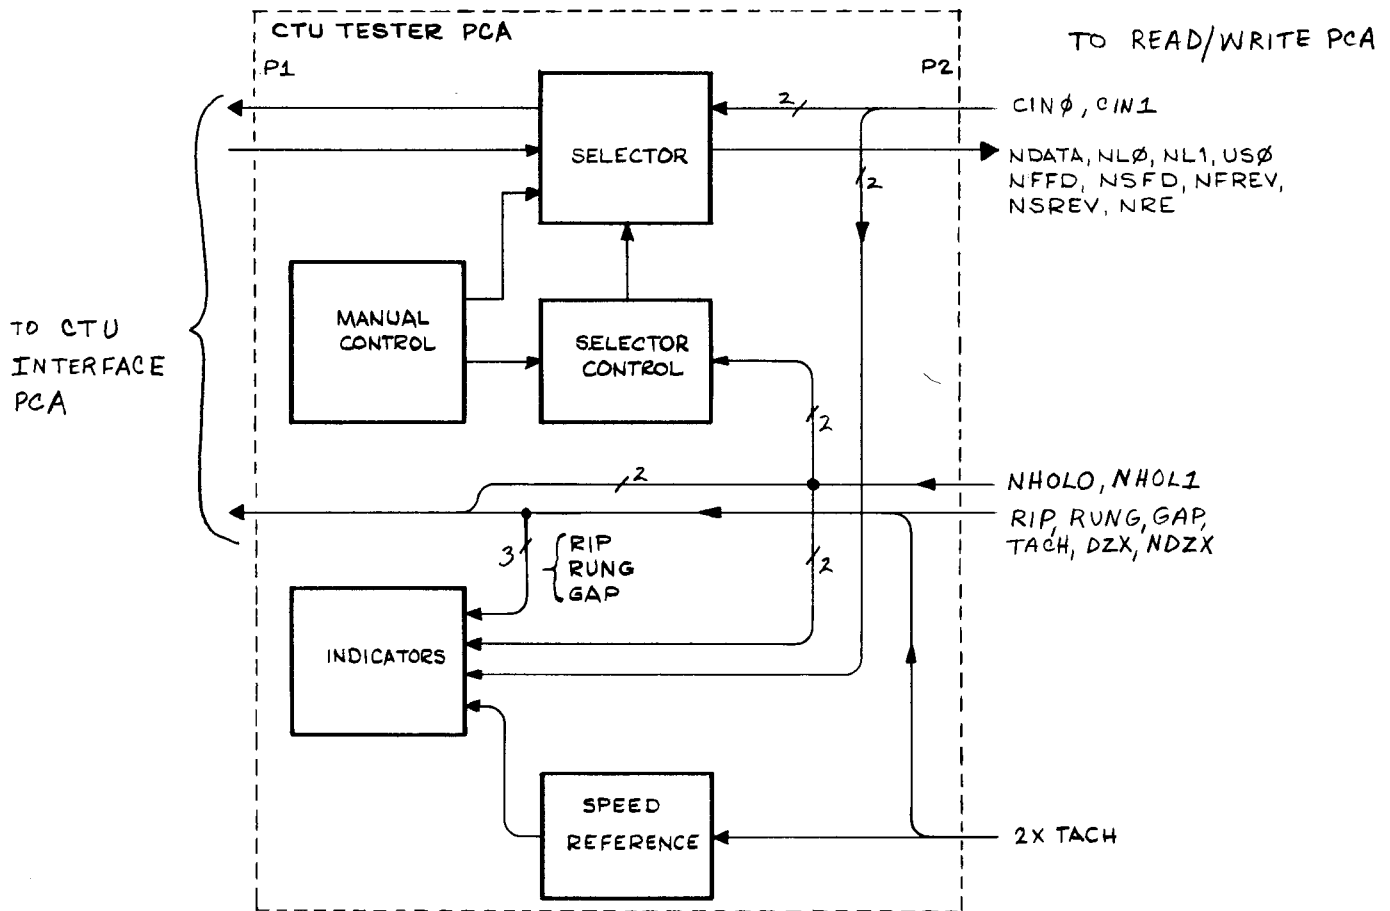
CTU TESTER PCA

TO READ/WRITE PCA

P1

P2

2

CINØ, CIN1

SELECTOR

NDATA, NLØ, NL1, USØ NFFD, NSFD, NFREV, NSREV, NRE

2

MANUAL CONTROL

SELECTOR CONTROL

TO CTU INTERFACE PCA

2

2

NHOLO, NHOL1

RIP, RUNG, GAP, TACH, DZX, NDZX

3

RIP RUNG GAP

2

INDICATORS

SPEED REFERENCE

2X TACH